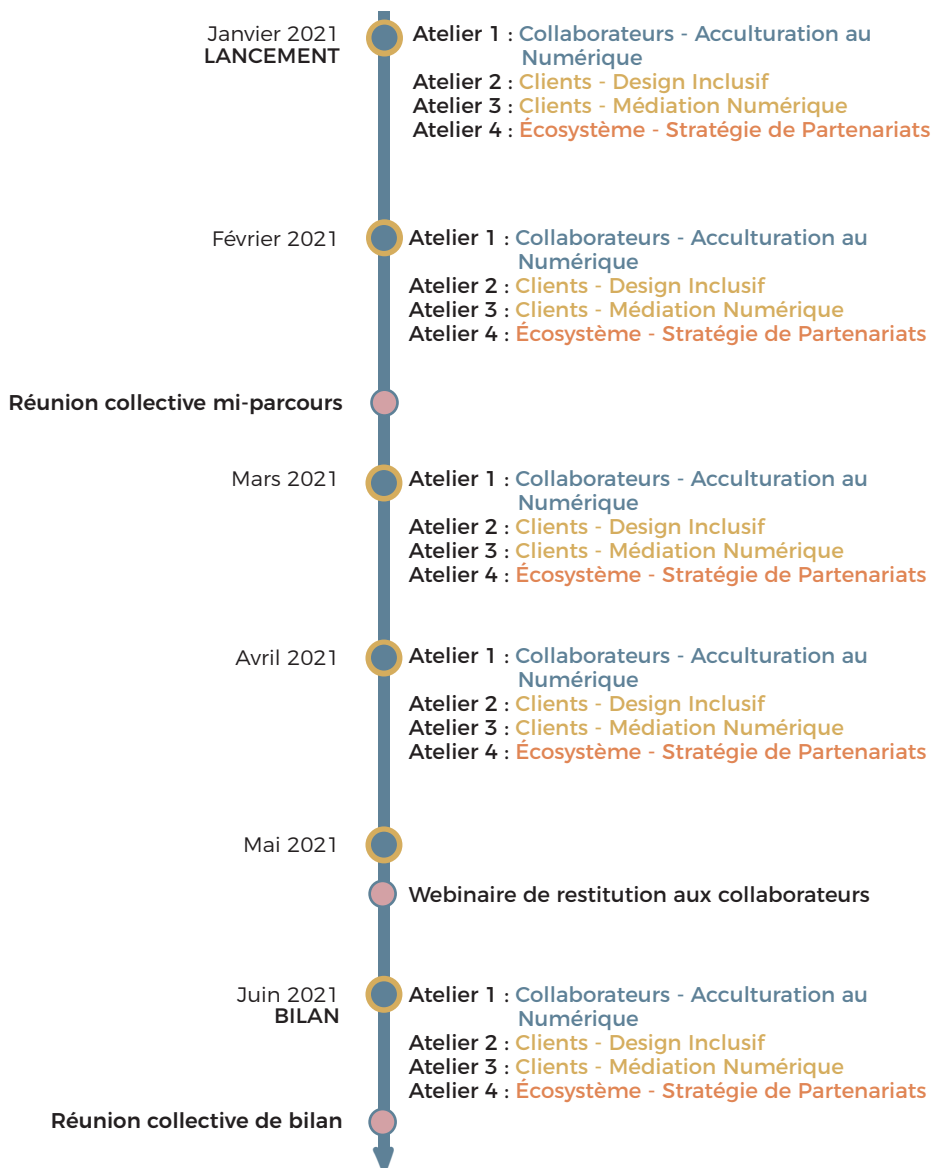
Janvier 2021
LANCEMENT

Atelier 1 : Collaborateurs - Acculturation au Numérique
Atelier 2 : Clients - Design Inclusif
Atelier 3 : Clients - Médiation Numérique
Atelier 4 : Écosystème - Stratégie de Partenariats

Février 2021

Atelier 1 : Collaborateurs - Acculturation au Numérique
Atelier 2 : Clients - Design Inclusif
Atelier 3 : Clients - Médiation Numérique
Atelier 4 : Écosystème - Stratégie de Partenariats

Réunion collective mi-parcours

Mars 2021

Atelier 1 : Collaborateurs - Acculturation au Numérique
Atelier 2 : Clients - Design Inclusif
Atelier 3 : Clients - Médiation Numérique
Atelier 4 : Écosystème - Stratégie de Partenariats

Avril 2021

Atelier 1 : Collaborateurs - Acculturation au Numérique
Atelier 2 : Clients - Design Inclusif
Atelier 3 : Clients - Médiation Numérique
Atelier 4 : Écosystème - Stratégie de Partenariats

Mai 2021

Webinaire de restitution aux collaborateurs

Juin 2021
BILAN

Atelier 1 : Collaborateurs - Acculturation au Numérique
Atelier 2 : Clients - Design Inclusif
Atelier 3 : Clients - Médiation Numérique
Atelier 4 : Écosystème - Stratégie de Partenariats

Réunion collective de bilan